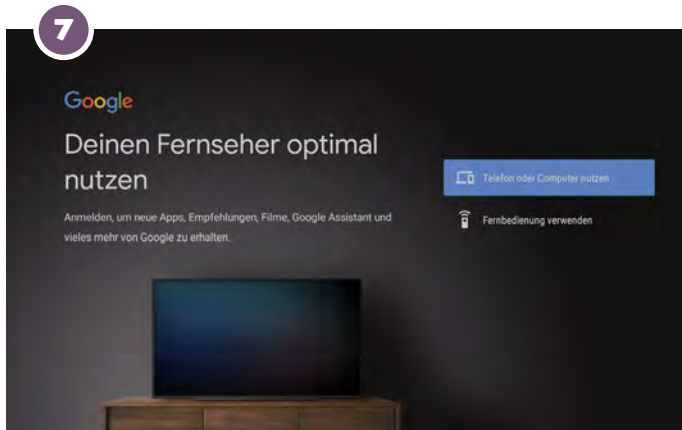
7

Google

Deinen Fernseher optimal nutzen

Anmelden, um neue Apps, Empfehlungen, Filme, Google Assistant und vieles mehr von Google zu erhalten.

Telefon oder Computer nutzen

Fernbedienung verwenden